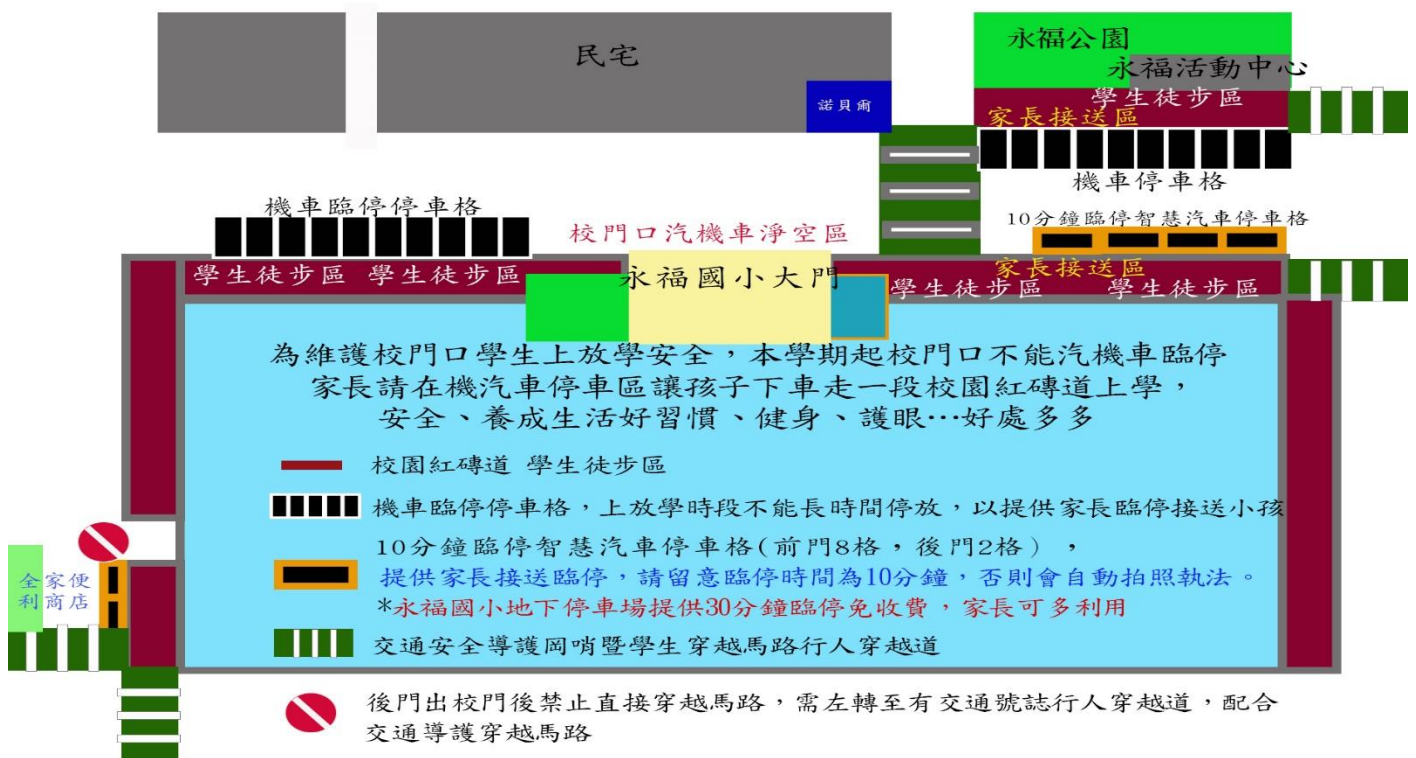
民宅

諾貝爾

永福公園

永福活動中心

學生徒步區

家長接送區

機車停車格

10分鐘臨停智慧汽車停車格

機車臨停停車格

校門口汽機車淨空區

學生徒步區 學生徒步區

永福國小大門

家長接送區

學生徒步區 學生徒步區

為維護校門口學生上放學安全，本學期起校門口不能汽機車臨停
家長請在機汽車停車區讓孩子下車走一段校園紅磚道上學，
安全、養成生活好習慣、健身、護眼…好處多多

校園紅磚道 學生徒步區

機車臨停停車格，上放學時段不能長時間停放，以提供家長臨停接送小孩

10分鐘臨停智慧汽車停車格(前門8格，後門2格)，
提供家長接送臨停，請留意臨停時間為10分鐘，否則會自動拍照執法。
*永福國小地下停車場提供30分鐘臨停免收費，家長可多利用

交通安全導護崗哨暨學生穿越馬路行人穿越道

全家便利商店

後門出校門後禁止直接穿越馬路，需左轉至有交通號誌行人穿越道，配合交通導護穿越馬路